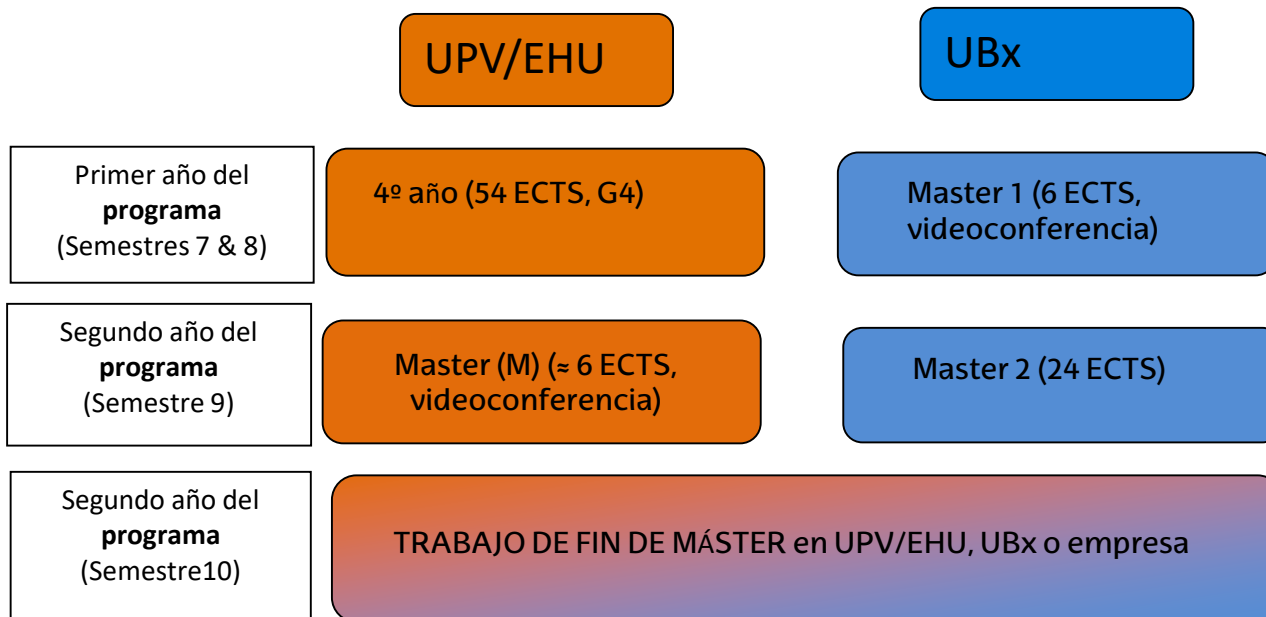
UPV/EHU

UBx

Primer año del **programa** (Semestres 7 & 8)

4º año (54 ECTS, G4)

Master 1 (6 ECTS, videoconferencia)

Segundo año del **programa** (Semestre 9)

Master (M) (≈ 6 ECTS, videoconferencia)

Master 2 (24 ECTS)

Segundo año del **programa** (Semestre10)

TRABAJO DE FIN DE MÁSTER en UPV/EHU, UBx o empresa